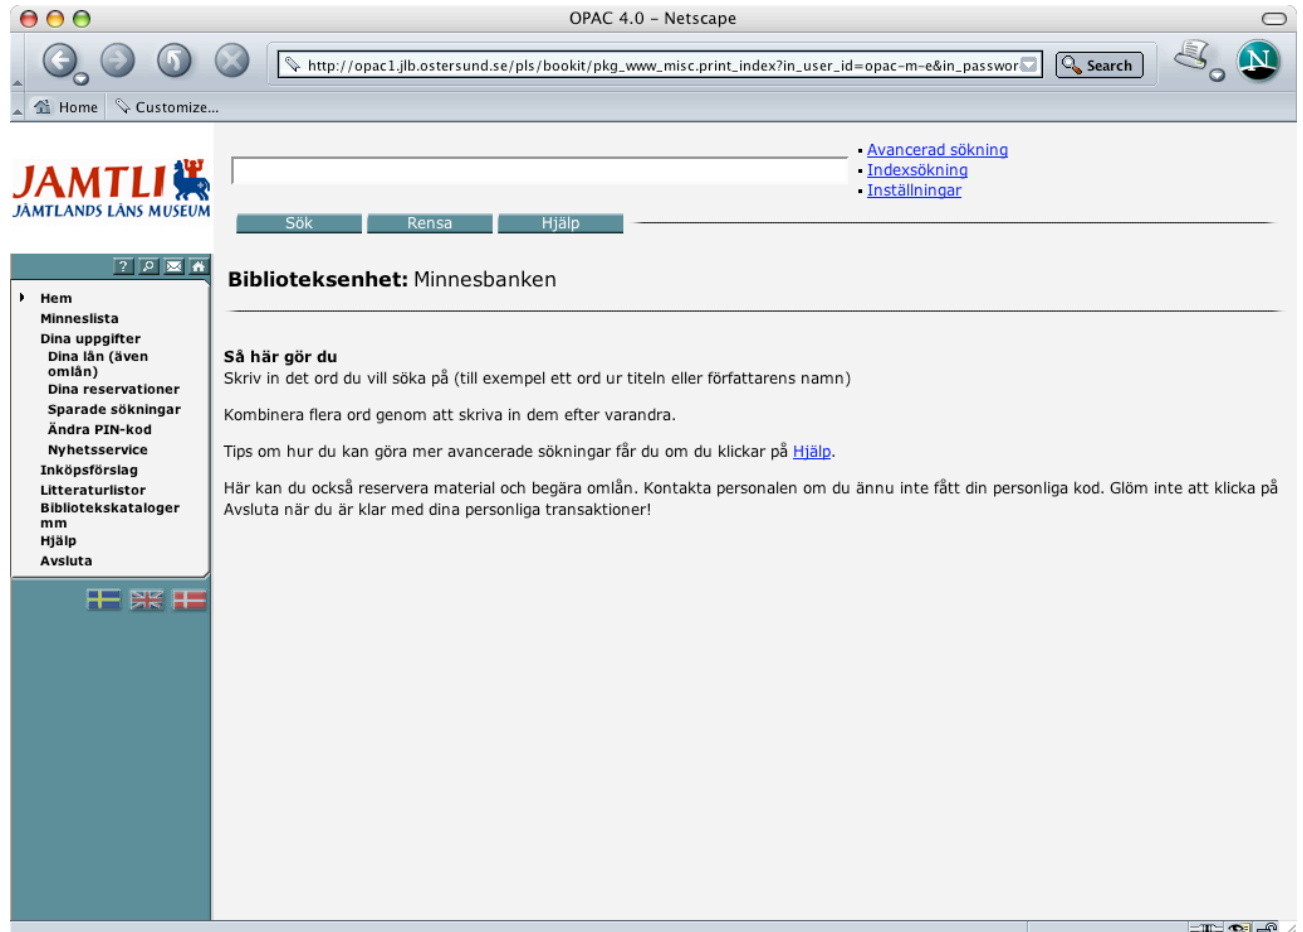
OPAC 4.0 – Netscape

http://opac1.jlb.ostersund.se/pls/bookit/pkg_www_misc.print_index?in_user_id=opac-m-e&in_passwor

Search

Home Customize...

JAMTLI
JÄMTLANDS LÄNS MUSEUM

• Avancerad sökning
• Indexsökning
• Inställningar

Sök Rensa Hjälp

Hem
Minneslista
Dina uppgifter
Dina lån (även omlån)
Dina reservationer
Sparade sökningar
Ändra PIN-kod
Nyhetsservice
Inköpsförslag
Litteraturlistor
Bibliotekskataloger mm
Hjälp
Avsluta

**Biblioteksenhet:** Minnesbanken

**Så här gör du**
Skriv in det ord du vill söka på (till exempel ett ord ur titeln eller författarens namn)

Kombinera flera ord genom att skriva in dem efter varandra.

Tips om hur du kan göra mer avancerade sökningar får du om du klickar på Hjälp.

Här kan du också reservera material och begära omlån. Kontakta personalen om du ännu inte fått din personliga kod. Glöm inte att klicka på Avsluta när du är klar med dina personliga transaktioner!